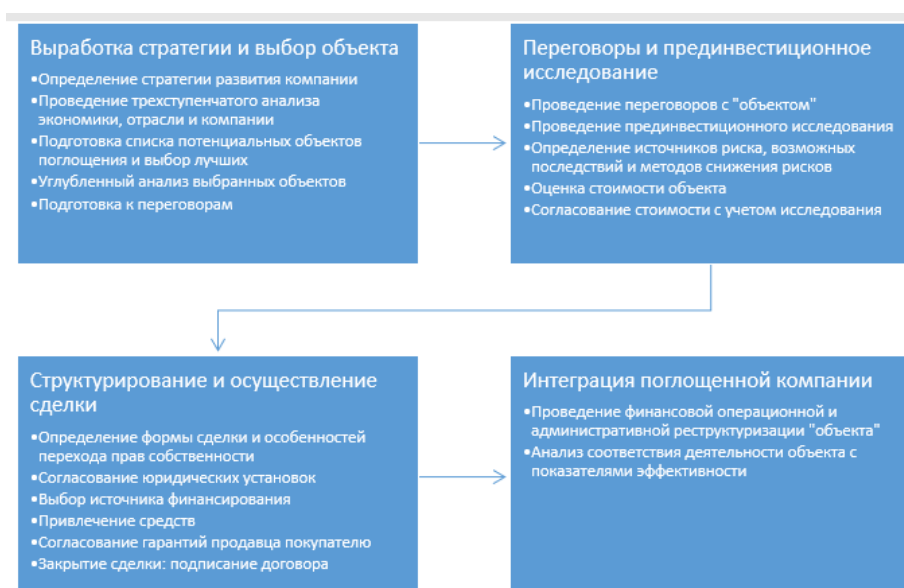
Выработка стратегии и выбор объекта

•Определение стратегии развития компании
•Проведение трехступенчатого анализа экономики, отрасли и компании
•Подготовка списка потенциальных объектов поглощения и выбор лучших
•Углубленный анализ выбранных объектов
•Подготовка к переговорам

Переговоры и прединвестиционное исследование

•Проведение переговоров с "объектом"
•Проведение прединвестиционного исследования
•Определение источников риска, возможных последствий и методов снижения рисков
•Оценка стоимости объекта
•Согласование стоимости с учетом исследования

Структурирование и осуществление сделки

•Определение формы сделки и особенностей перехода прав собственности
•Согласование юридических установок
•Выбор источника финансирования
•Привлечение средств
•Согласование гарантий продавца покупателю
•Закрытие сделки: подписание договора

Интеграция поглощенной компании

•Проведение финансовой операционной и административной реструктуризации "объекта"
•Анализ соответствия деятельности объекта с показателями эффективности